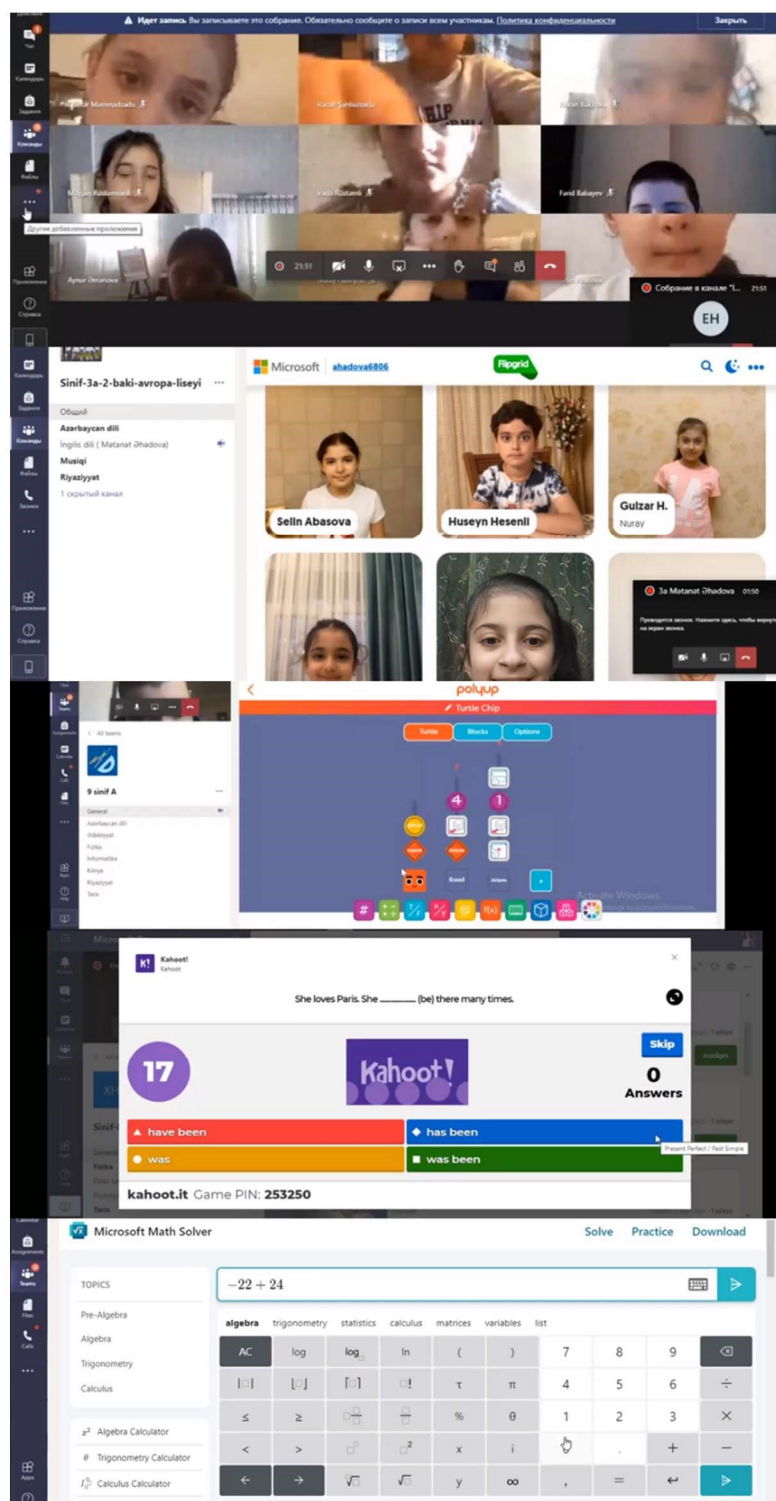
▲ Идет запись. Вы записываете это собрание. Обязательно сообщите о записи всем участникам. Политика конфиденциальности

Закрыть

Чат
Календарь
Задания
Команды
Файлы
Другие добавленные приложения
Приложения
Справка

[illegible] Mammadzada
Farid Babayev
Aynur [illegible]

21:51

Собрание в канале "I...

EH

Календарь
Задания
Команды
Файлы
Звонки
Приложения
Справка

Sinif-3a-2-baki-avropa-liseyi

Общий
Azərbaycan dili
İngilis dili ( Matanat Əhadova)
Musiqi
Riyaziyyat
1 скрытый канал

Microsoft | ahadova6806

Flipgrid

Selin Abasova
Huseyn Hesenli
Gulzar H.
Nuray

3a Matanat Əhadova 01:50

polyup
Turtle Chip
Turtle
Blocks
Options

4
1

Activate Windows

All teams
9 sinif A
General
Azərbaycan dili
Ədəbiyyat
Fizika
İnformatika
Kimya
Riyaziyyat
Tarix

Kahoot!
Kahoot

She loves Paris. She ______ (be) there many times.

17

Kahoot!

Skip

0
Answers

have been
has been
was
was been

Present Perfect / Past Simple

kahoot.it Game PIN: 253250

Microsoft Math Solver

Solve Practice Download

TOPICS
Pre-Algebra
Algebra
Trigonometry
Calculus

$x^2$ Algebra Calculator
Trigonometry Calculator
Calculus Calculator

$-22+24$

algebra trigonometry statistics calculus matrices variables list

| AC | log | $\log_{\square}$ | ln | ( | ) | 7 | 8 | 9 | ⌫ |
|---|---|---|---|---|---|---|---|---|---|
| $\lvert\square\rvert$ | $\lfloor\square\rfloor$ | $\lceil\square\rceil$ | $\square!$ | τ | π | 4 | 5 | 6 | ÷ |
| ≤ | ≥ | $\square\frac{\square}{\square}$ | $\frac{\square}{\square}$ | % | θ | 1 | 2 | 3 | × |
| < | > | $\square^{\square}$ | $\square^2$ | x | i | 0 | . | + | − |
| ← | → | $\sqrt[\square]{\square}$ | $\sqrt{\square}$ | y | ∞ | , | = | ↵ | ▷ |